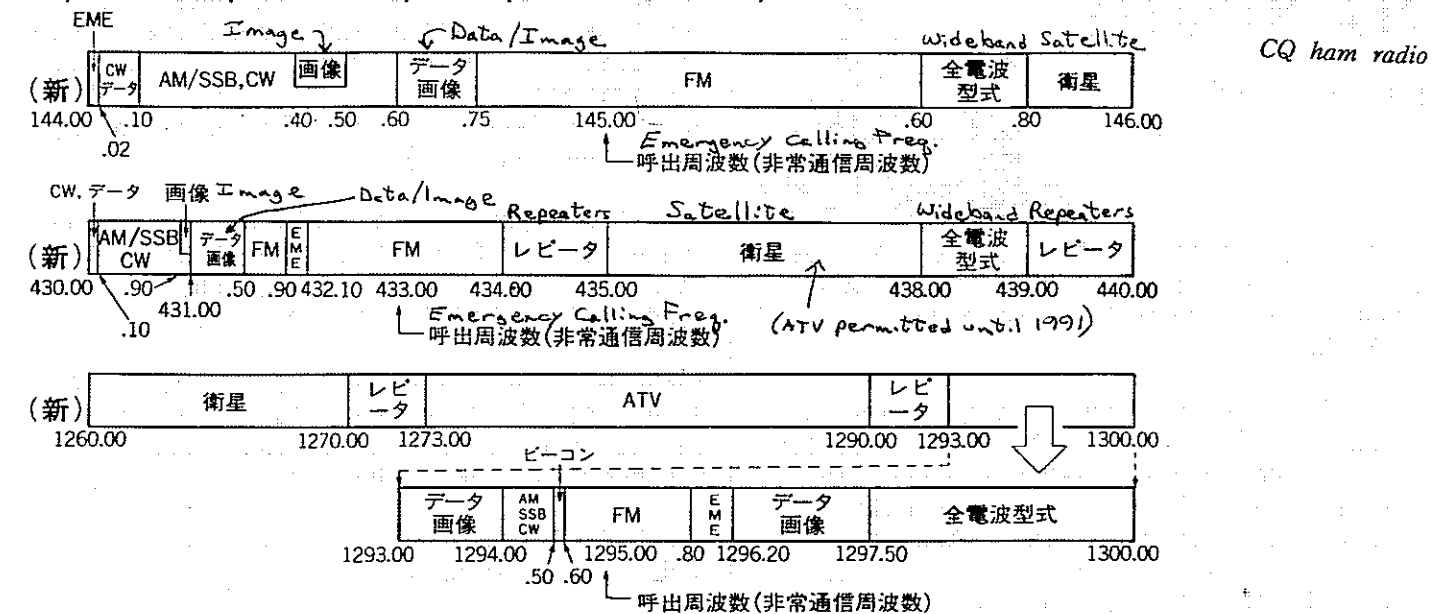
CQ ham radio

EME
Image
Data/Image
Wideband Satellite

| (新) | CW データ | AM/SSB,CW | 画像 | データ 画像 | FM | 全電波型式 | 衛星 |
|---|---|---|---|---|---|---|---|

144.00 .02 .10 .40 .50 .60 .75 145.00 .60 .80 146.00

Emergency Calling Freq.
呼出周波数(非常通信周波数)

CW, データ 画像 Image
Data/Image
Repeaters
Satellite
Wideband Repeaters

| (新) | AM/SSB CW | データ 画像 | FM | EME | FM | レピータ | 衛星 | 全電波型式 | レピータ |
|---|---|---|---|---|---|---|---|---|---|

430.00 .10 .90 431.00 .50 .90 432.10 433.00 434.00 435.00 438.00 439.00 440.00

Emergency Calling Freq.
呼出周波数(非常通信周波数)
(ATV permitted until 1991)

| (新) | 衛星 | レピータ | ATV | レピータ | |
|---|---|---|---|---|---|

1260.00 1270.00 1273.00 1290.00 1293.00 1300.00

ビーコン

| データ 画像 | AM SSB CW | FM | EME | データ 画像 | 全電波型式 |
|---|---|---|---|---|---|

1293.00 1294.00 .50 .60 1295.00 .80 1296.20 1297.50 1300.00

呼出周波数(非常通信周波数)